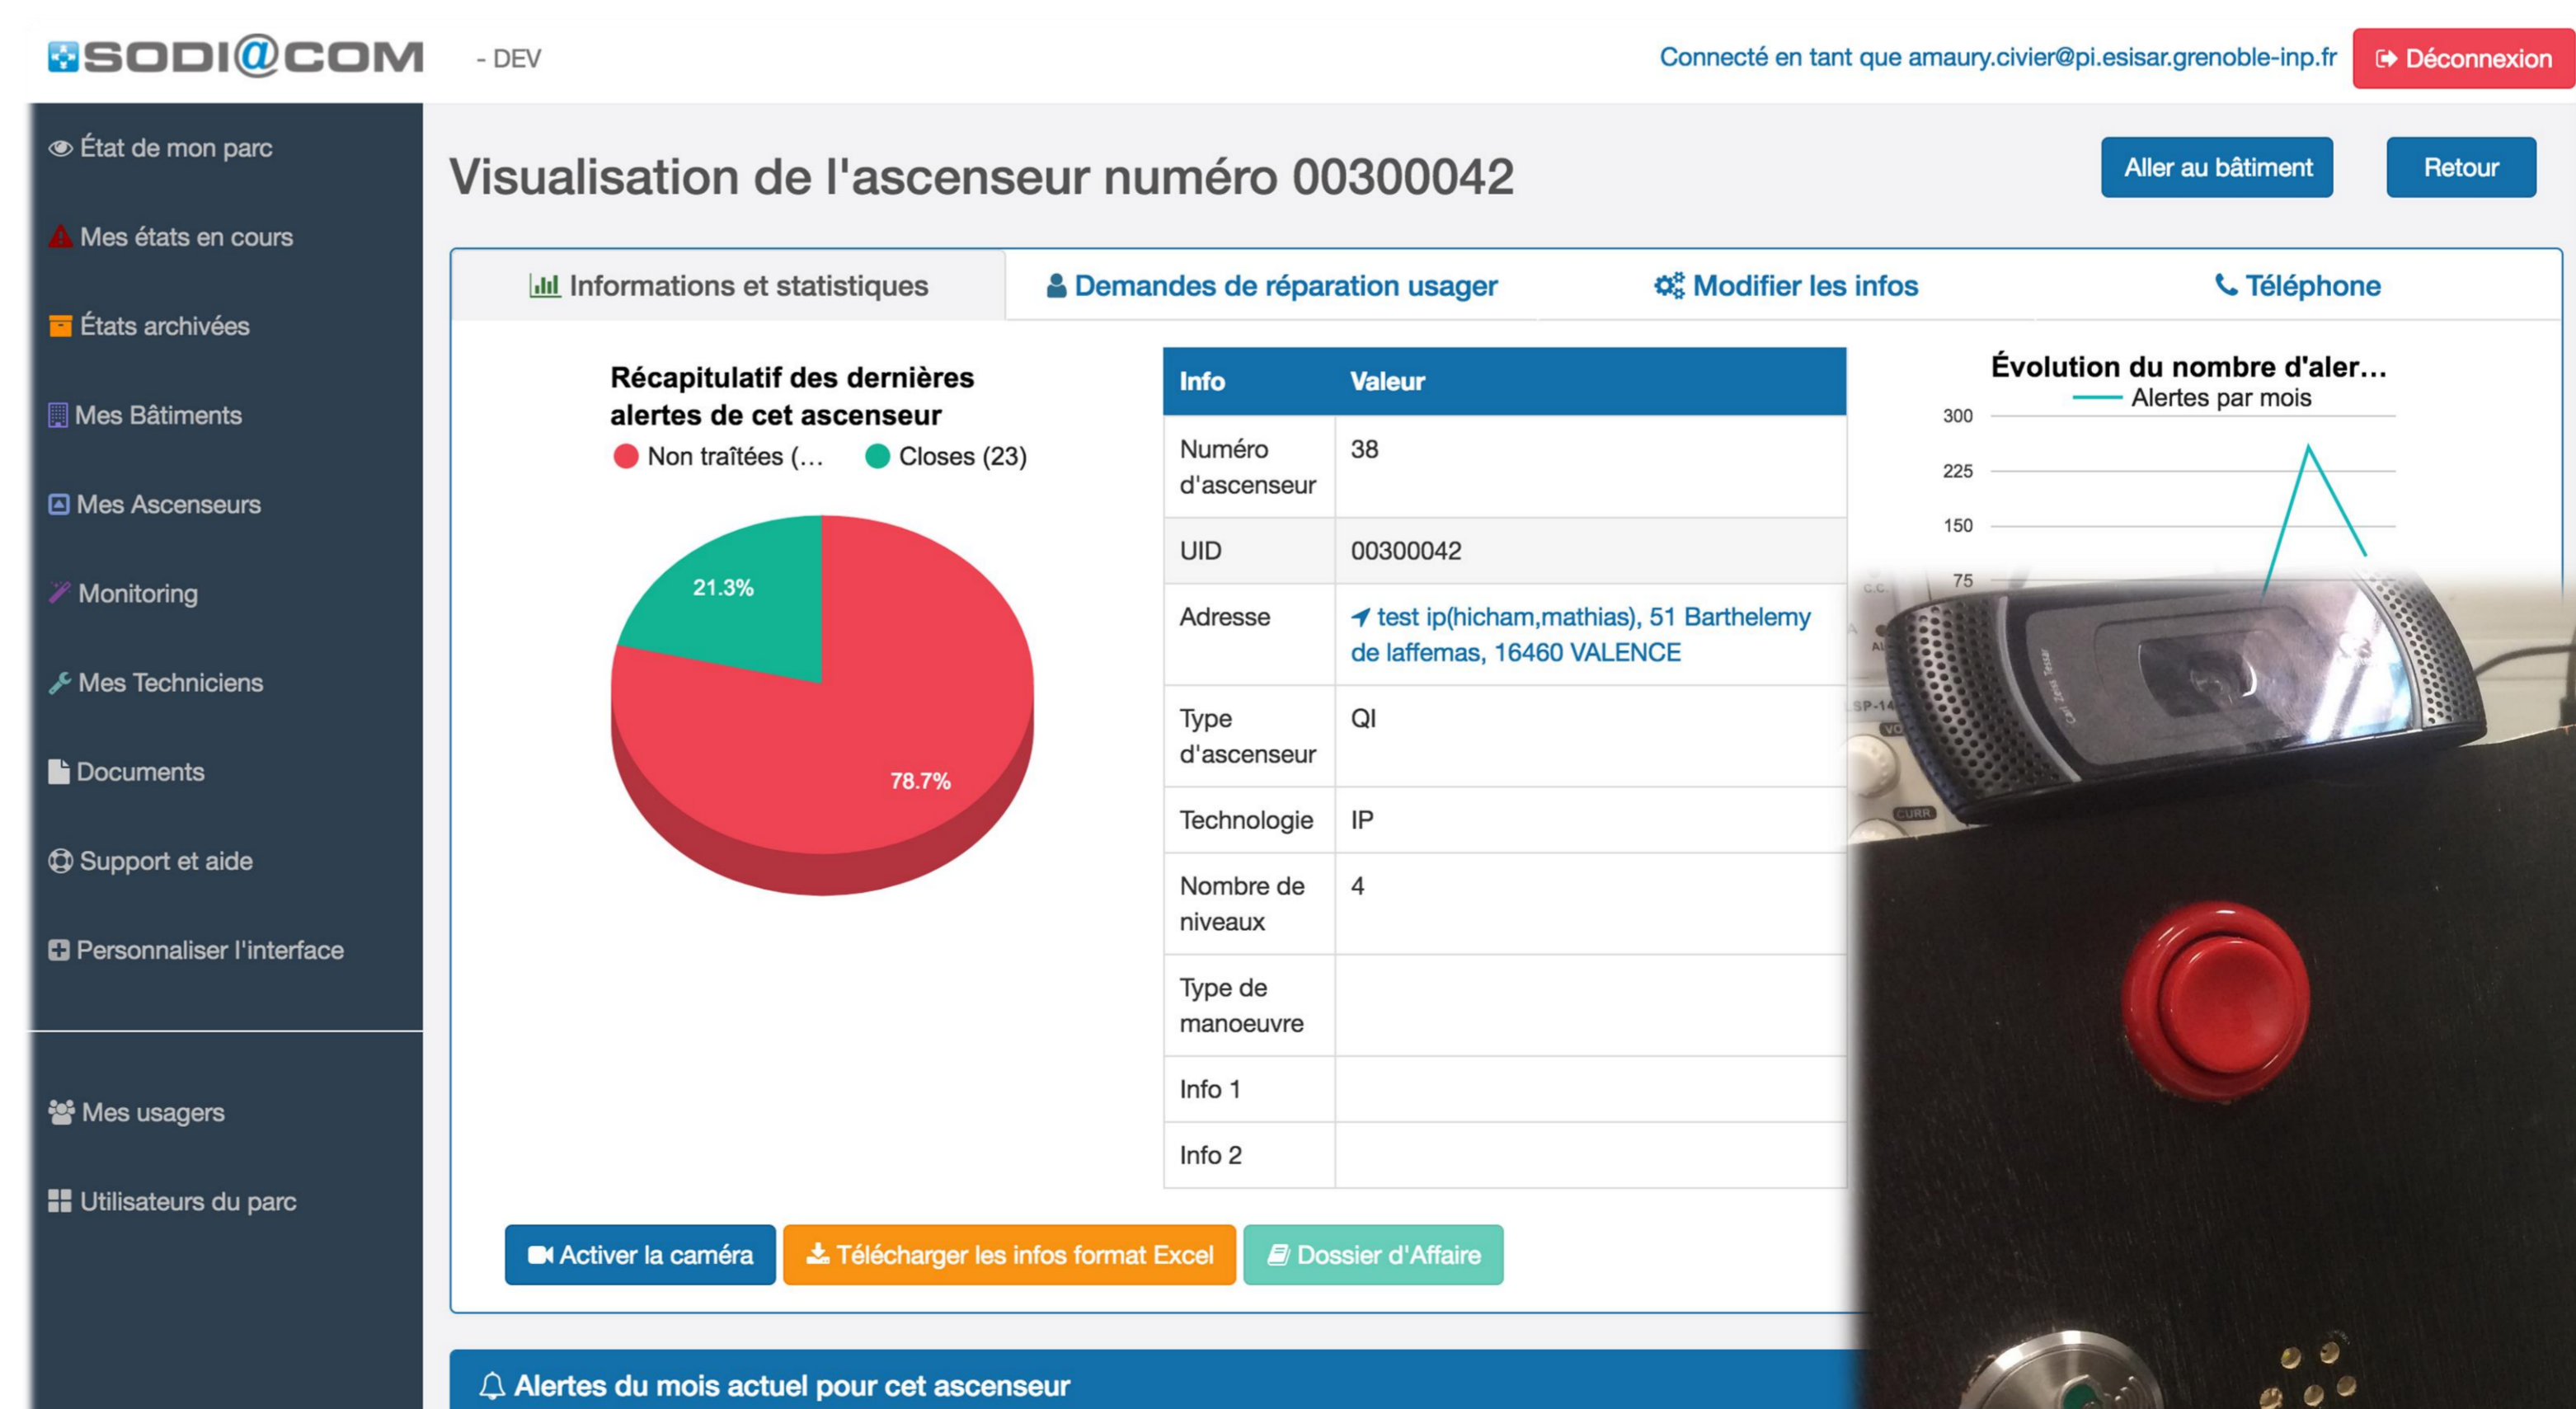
SODI@COM - DEV

Connecté en tant que amaury.civier@pi.esisar.grenoble-inp.fr Déconnexion

État de mon parc
Mes états en cours
États archivées
Mes Bâtiments
Mes Ascenseurs
Monitoring
Mes Techniciens
Documents
Support et aide
Personnaliser l'interface
Mes usagers
Utilisateurs du parc

Visualisation de l'ascenseur numéro 00300042

Aller au bâtiment Retour

Informations et statistiques | Demandes de réparation usager | Modifier les infos | Téléphone

Récapitulatif des dernières alertes de cet ascenseur
Non traîtées (... Closes (23)

21.3%
78.7%

| Info | Valeur |
|---|---|
| Numéro d'ascenseur | 38 |
| UID | 00300042 |
| Adresse | test ip(hicham,mathias), 51 Barthelemy de laffemas, 16460 VALENCE |
| Type d'ascenseur | QI |
| Technologie | IP |
| Nombre de niveaux | 4 |
| Type de manoeuvre | |
| Info 1 | |
| Info 2 | |

Évolution du nombre d'aler...
Alertes par mois
300
225
150
75

Activer la caméra Télécharger les infos format Excel Dossier d'Affaire

Alertes du mois actuel pour cet ascenseur